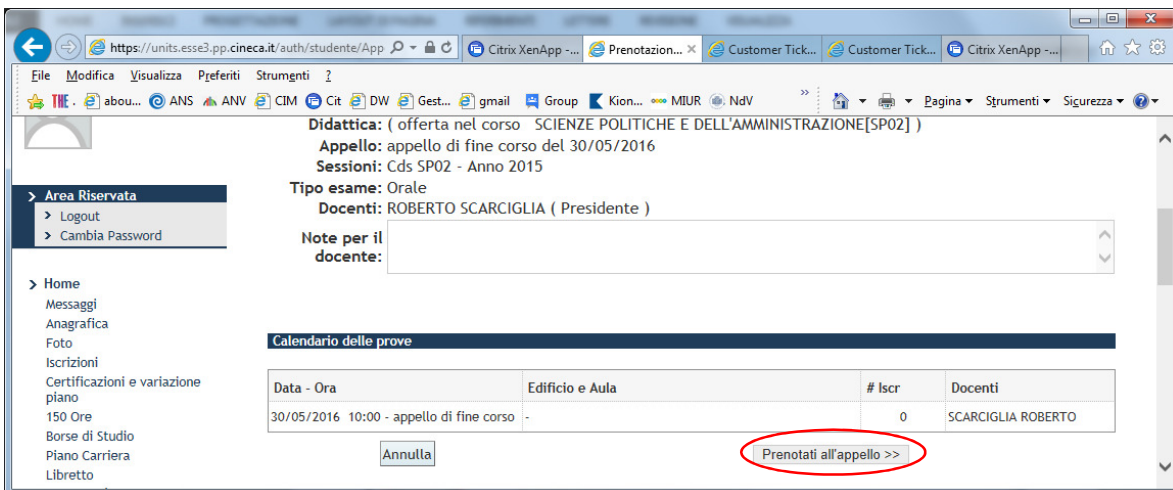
https://units.esse3.pp.cineca.it/auth/studente/App
Citrix XenApp -...
Prenotazion...
Customer Tick...
Customer Tick...
Citrix XenApp -...

File Modifica Visualizza Preferiti Strumenti ?

THE . abou... ANS ANV CIM Cit DW Gest... gmail Group Kion... MIUR NdV

Pagina Strumenti Sicurezza

Didattica: ( offerta nel corso SCIENZE POLITICHE E DELL'AMMINISTRAZIONE[SP02] )
Appello: appello di fine corso del 30/05/2016
Sessioni: Cds SP02 - Anno 2015
Tipo esame: Orale
Docenti: ROBERTO SCARCIGLIA ( Presidente )
Note per il docente:

Area Riservata
Logout
Cambia Password

Home
Messaggi
Anagrafica
Foto
Iscrizioni
Certificazioni e variazione piano
150 Ore
Borse di Studio
Piano Carriera
Libretto

Calendario delle prove

| Data - Ora | Edificio e Aula | # Iscr | Docenti |
|---|---|---|---|
| 30/05/2016 10:00 - appello di fine corso | - | 0 | SCARCIGLIA ROBERTO |

Annulla
Prenotati all'appello >>